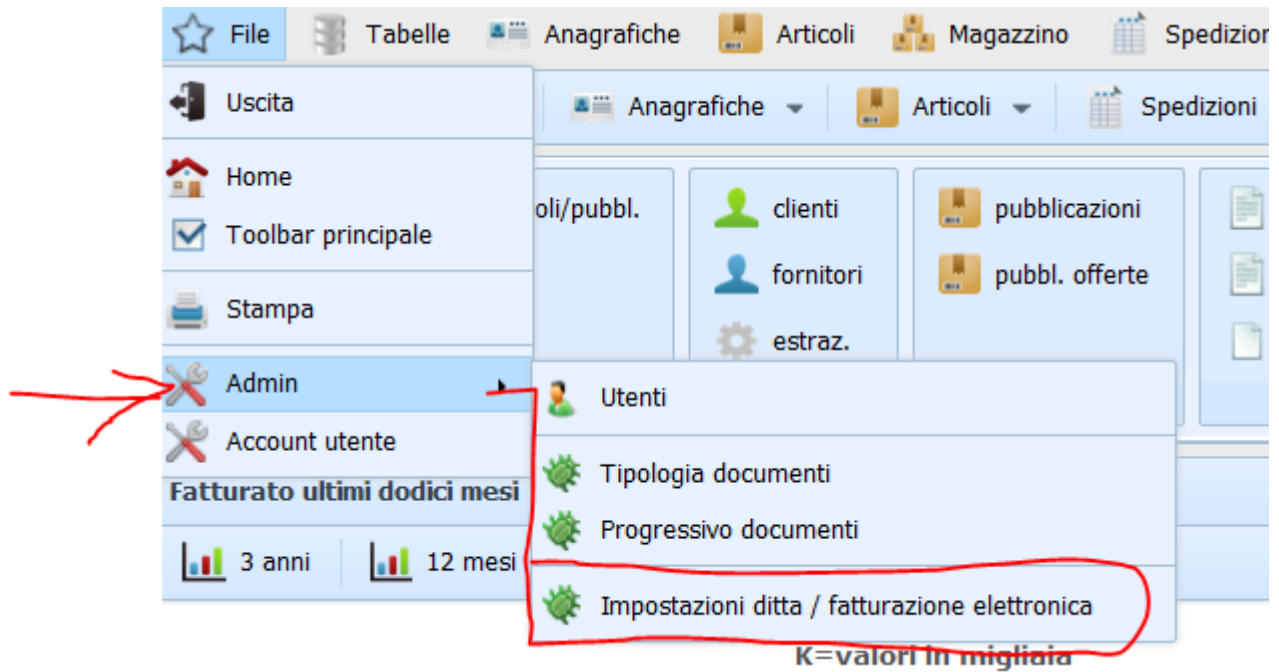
File Tabelle Anagrafiche Articoli Magazzino Spedizioni

Uscita

Home

Toolbar principale

Stampa

Admin

Account utente

Fatturato ultimi dodici mesi

3 anni 12 mesi

Anagrafiche Articoli Spedizioni

oli/pubbl.

clienti

fornitori

estraz.

pubblicazioni

pubbl. offerte

Utenti

Tipologia documenti

Progressivo documenti

Impostazioni ditta / fatturazione elettronica

K=valori in migliaia